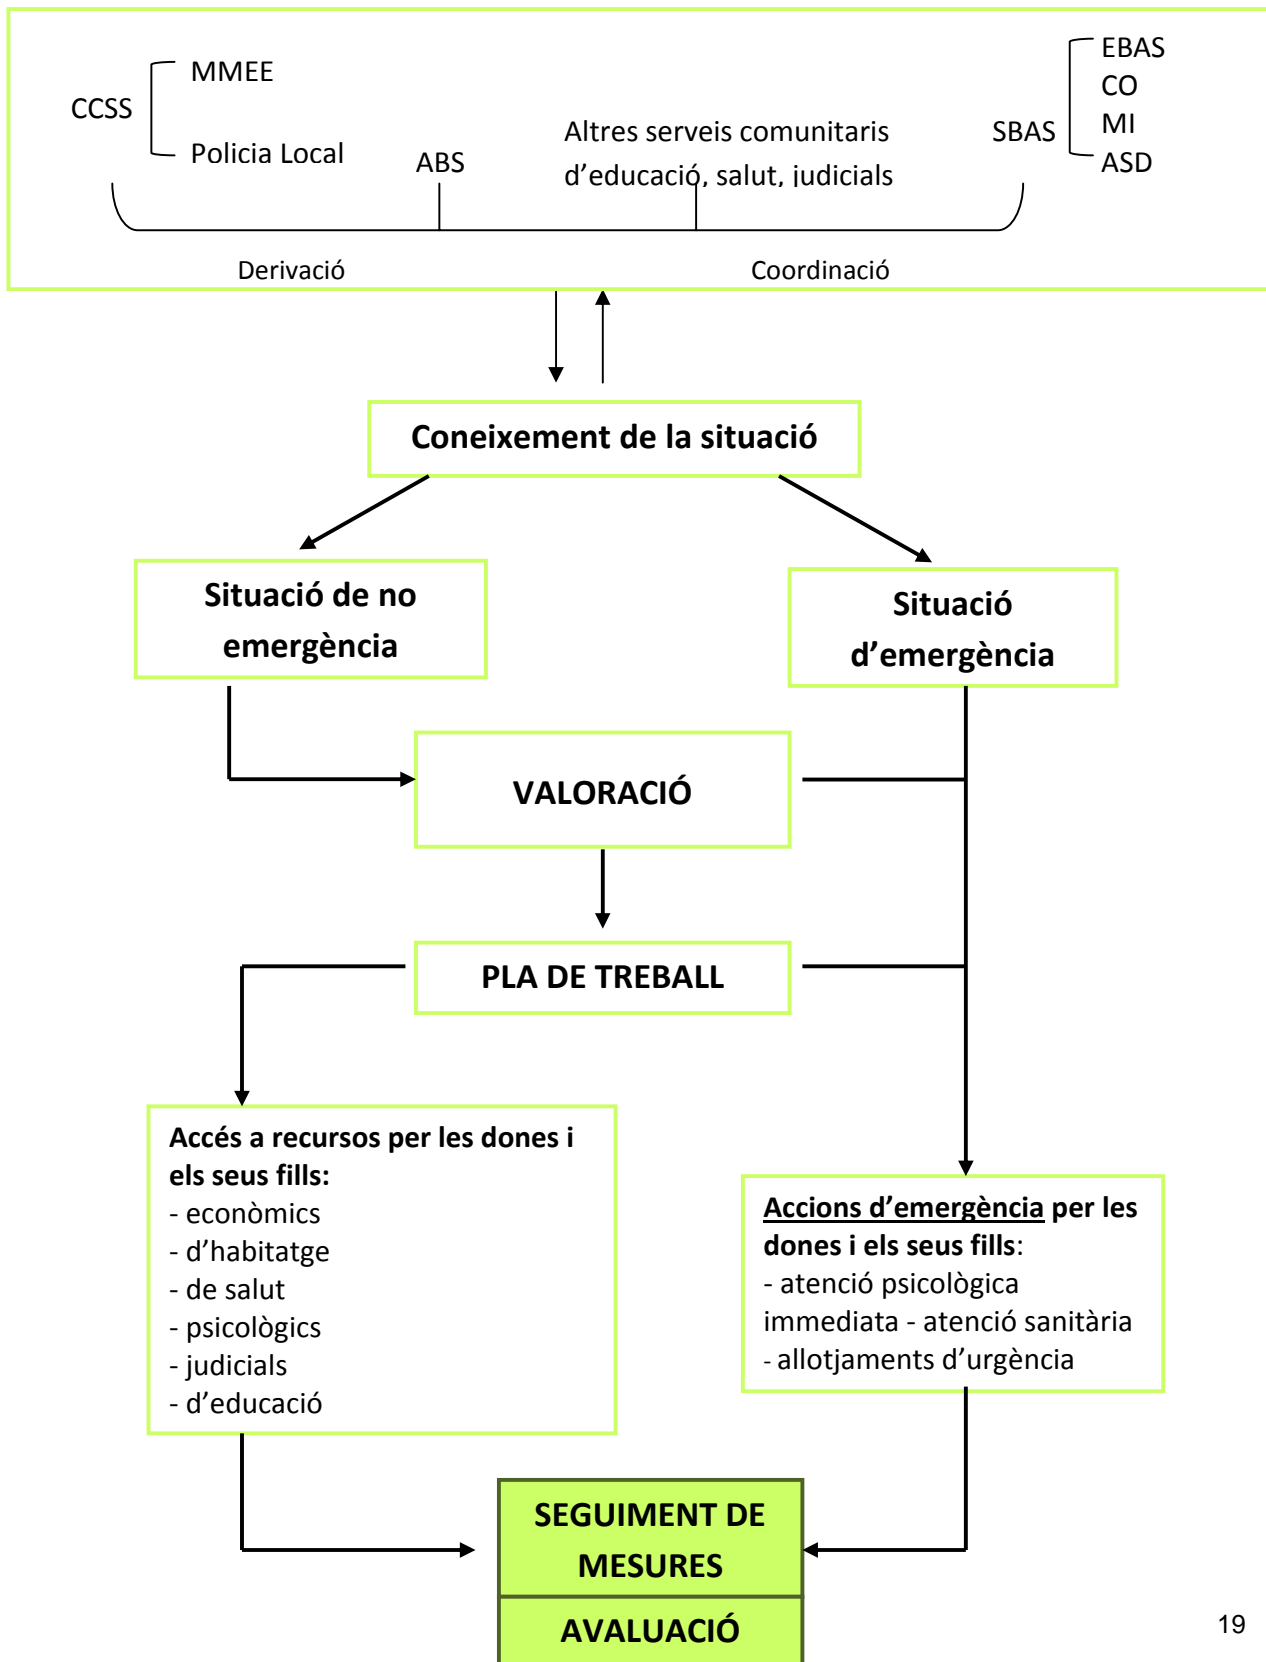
CCSS
MMEE
Policia Local
ABS
Altres serveis comunitaris d'educació, salut, judicials
SBAS
EBAS
CO
MI
ASD

Derivació
Coordinació

Coneixement de la situació

Situació de no emergència

Situació d'emergència

VALORACIÓ

PLA DE TREBALL

Accés a recursos per les dones i els seus fills:
- econòmics
- d'habitatge
- de salut
- psicològics
- judicials
- d'educació

Accions d'emergència per les dones i els seus fills:
- atenció psicològica immediata - atenció sanitària
- allotjaments d'urgència

SEGUIMENT DE MESURES

AVALUACIÓ

19